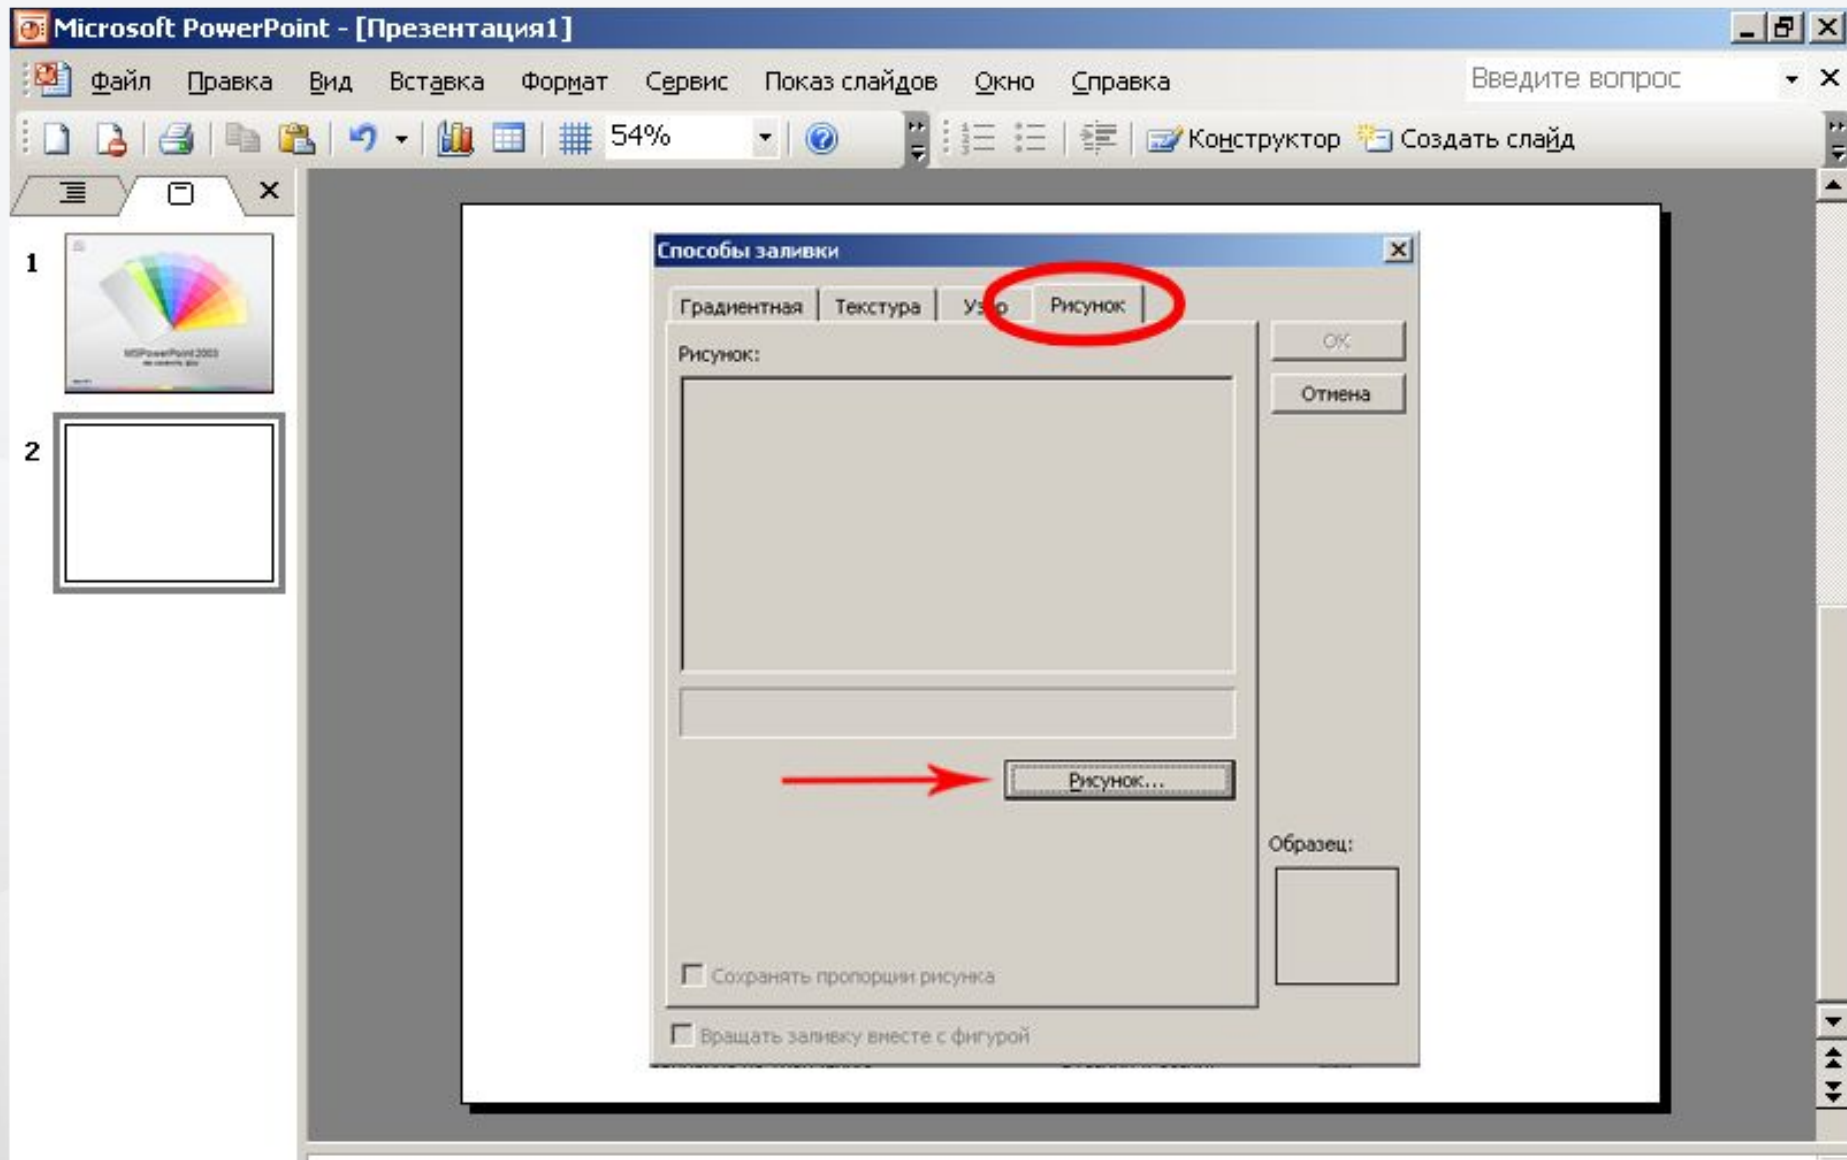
Microsoft PowerPoint - [Презентация1]

Файл Правка Вид Вставка Формат Сервис Показ слайдов Окно Справка

Введите вопрос

54%

Конструктор Создать слайд

1

MSPowerPoint 2003

2

Способы заливки

Градиентная Текстура Узор Рисунок

Рисунок:

Рисунок...

Сохранять пропорции рисунка

Вращать заливку вместе с фигурой

ОК

Отмена

Образец: